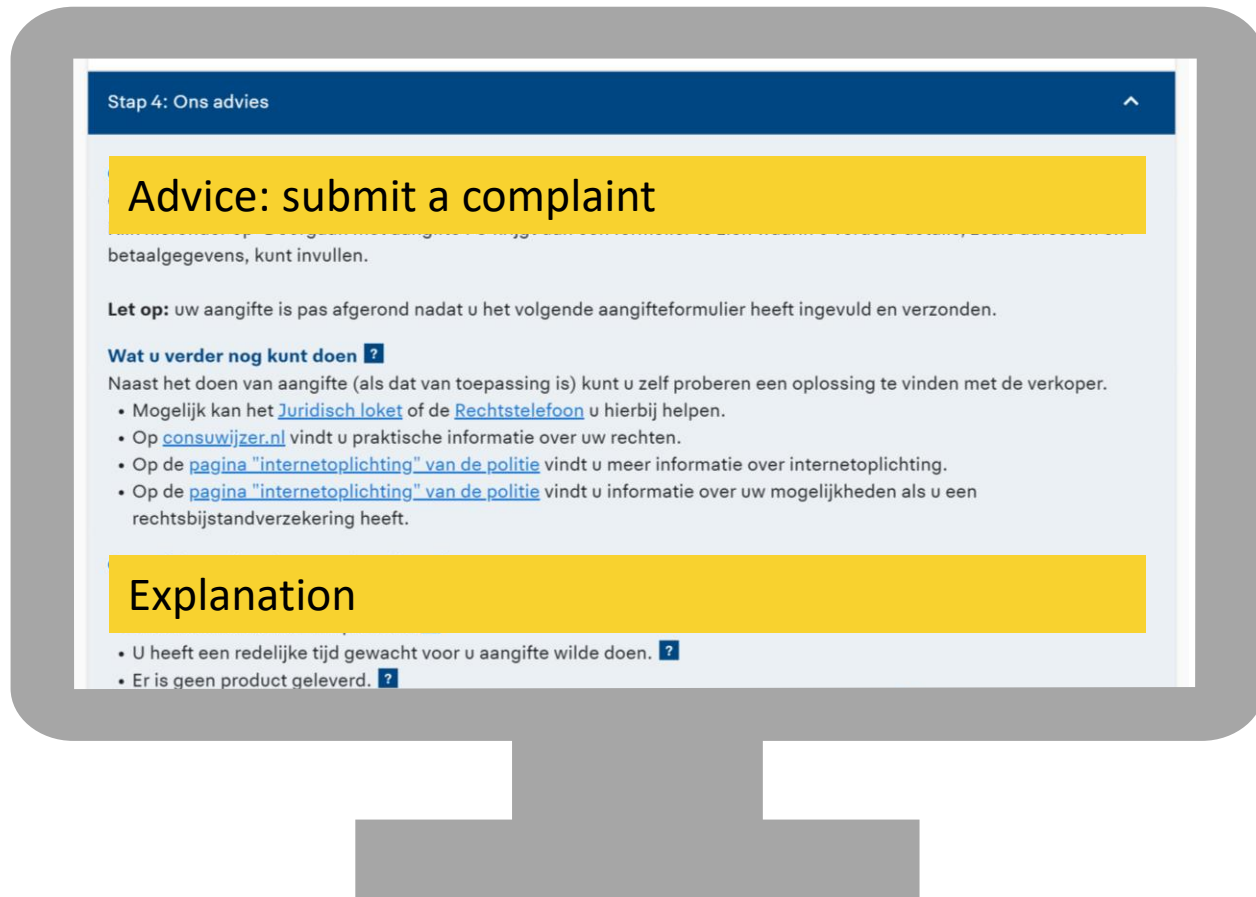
Stap 4: Ons advies

Advice: submit a complaint

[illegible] betaalgegevens, kunt invullen.

**Let op:** uw aangifte is pas afgerond nadat u het volgende aangifteformulier heeft ingevuld en verzonden.

**Wat u verder nog kunt doen** ?

Naast het doen van aangifte (als dat van toepassing is) kunt u zelf proberen een oplossing te vinden met de verkoper.

- Mogelijk kan het Juridisch loket of de Rechtstelefoon u hierbij helpen.
- Op consuwijzer.nl vindt u praktische informatie over uw rechten.
- Op de pagina "internetoplichting" van de politie vindt u meer informatie over internetoplichting.
- Op de pagina "internetoplichting" van de politie vindt u informatie over uw mogelijkheden als u een rechtsbijstandverzekering heeft.

Explanation

- U heeft een redelijke tijd gewacht voor u aangifte wilde doen. ?
- Er is geen product geleverd. ?